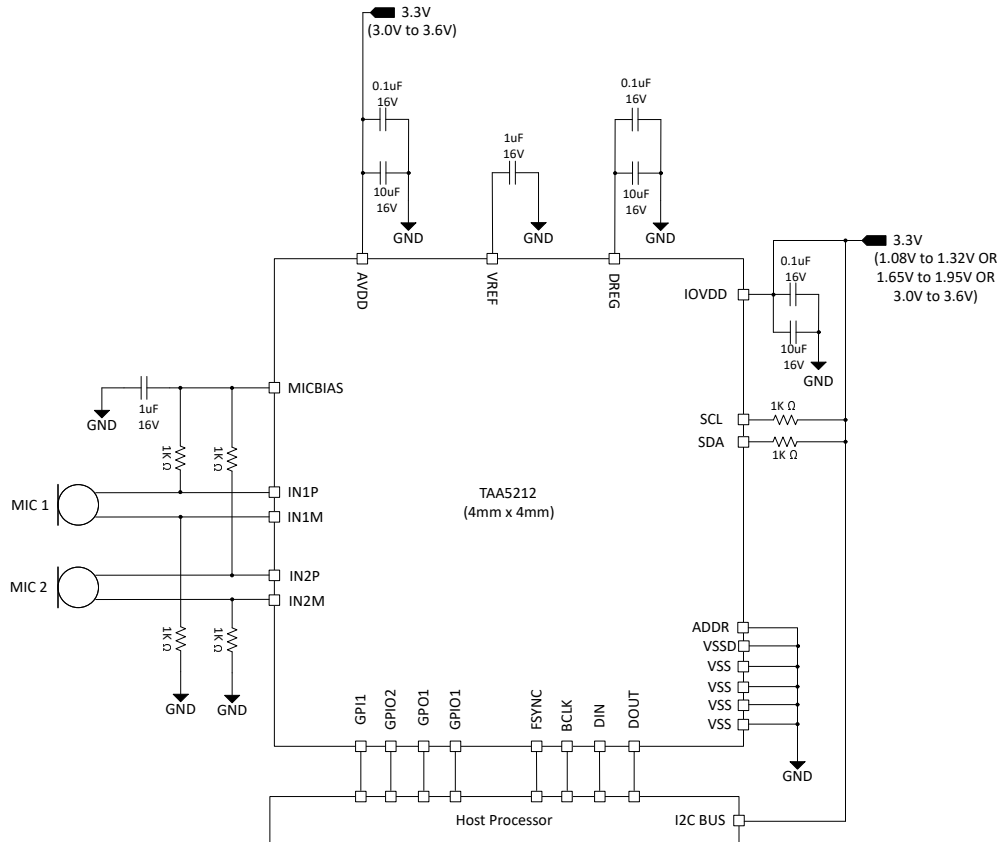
3.3V
(3.0V to 3.6V)

0.1uF
16V

10uF
16V
GND

1uF
16V
GND

0.1uF
16V

10uF
16V
GND

3.3V
(1.08V to 1.32V OR
1.65V to 1.95V OR
3.0V to 3.6V)

AVDD
VREF
DREG
IOVDD

0.1uF
16V
10uF
16V
GND

MICBIAS
GND
1uF
16V
1K Ω
1K Ω

SCL
SDA
1K Ω
1K Ω

MIC 1
IN1P
IN1M

TAA5212
(4mm x 4mm)

MIC 2
IN2P
IN2M

1K Ω
1K Ω
GND
GND

ADDR
VSSD
VSS
VSS
VSS
VSS
GND

GPI1
GPIO2
GPO1
GPIO1
FSYNC
BCLK
DIN
DOUT

Host Processor
I2C BUS